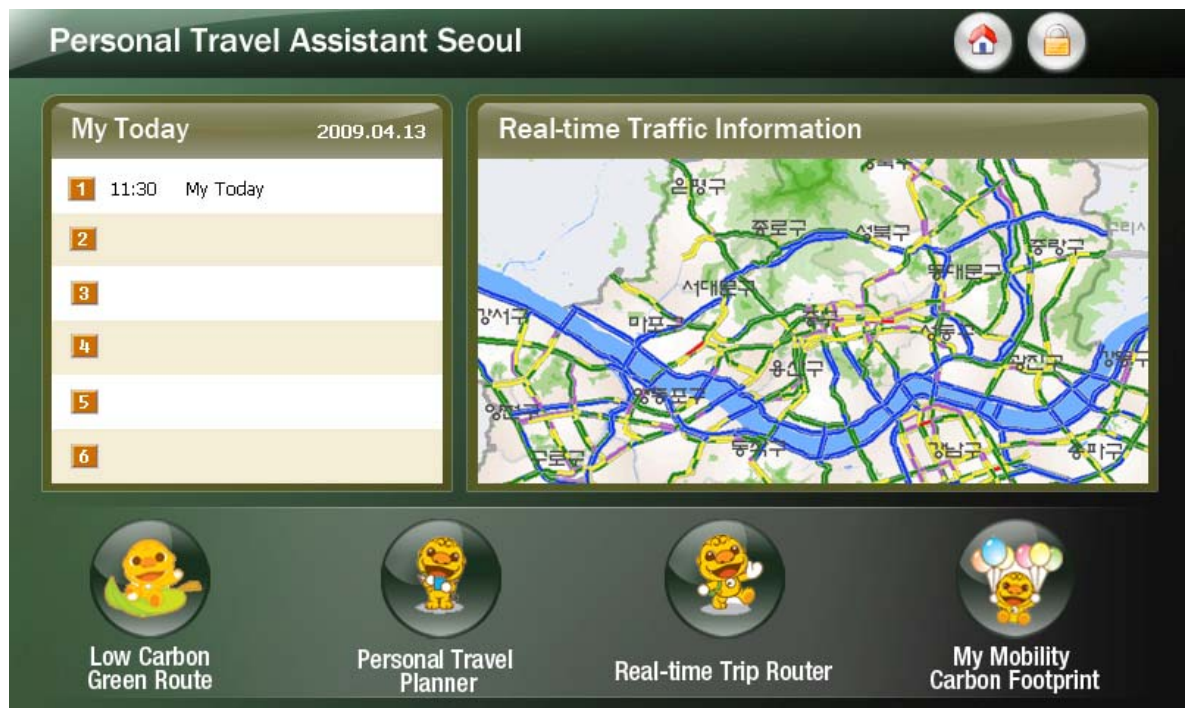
Personal Travel Assistant Seoul

My Today 2009.04.13

1 11:30 My Today
2
3
4
5
6

Real-time Traffic Information

은평구
종로구
성북구
중랑구
동대문구
서대문구
강서구
마포구
중구
성동구
광진구
강동구
용산구
영등포구
양천구
동작구
강남구
송파구
구로구

Low Carbon Green Route

Personal Travel Planner

Real-time Trip Router

My Mobility Carbon Footprint